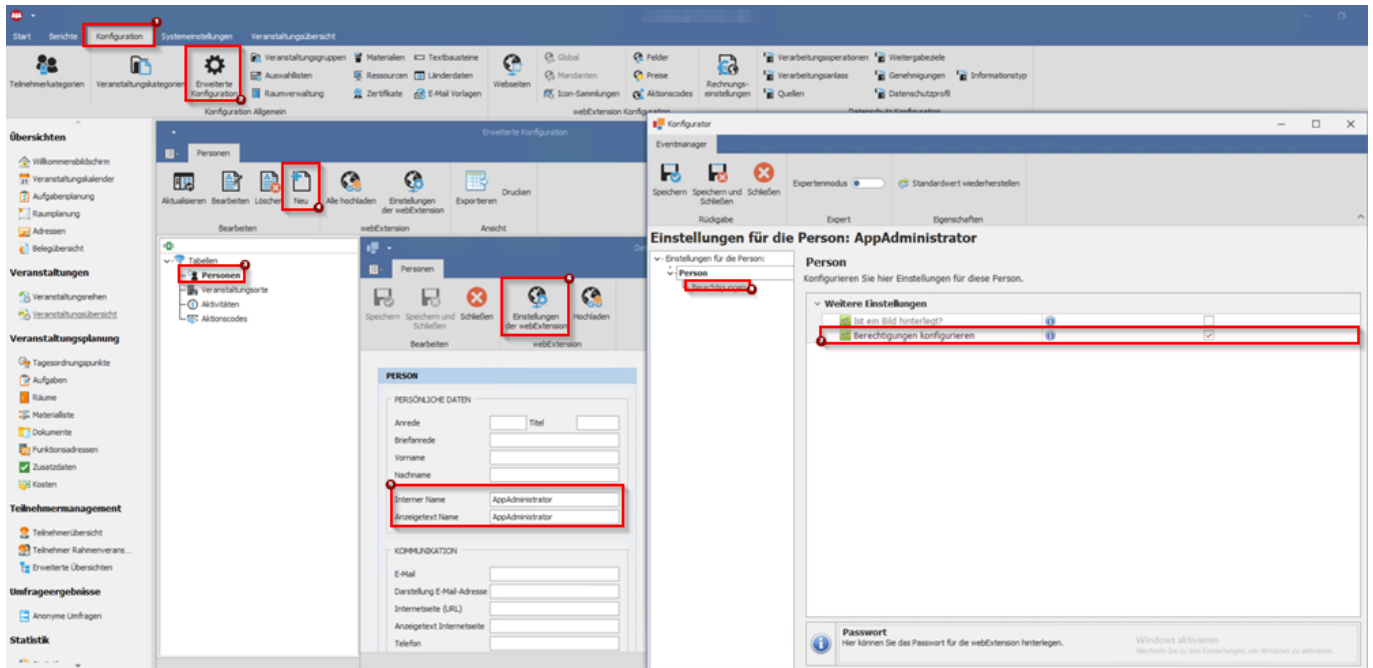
Start Berichte Konfiguration Systemeinstellungen Veranstaltungsübersicht

Teilnehmerkategorien Veranstaltungskategorien Erweiterte Konfiguration Veranstaltungsgruppen Auswahllisten Raumverwaltung Materialien Ressourcen Zertifikate Textbausteine Länderdaten E-Mail Vorlagen Webseiten Global Mandanten Icon-Sammlungen Felder Preise Aktionscodes Rechnungseinstellungen Verarbeitungsoperationen Verarbeitungsanlass Quellen Weitergabeziele Genehmigungen Datenschutzprofil Informationstyp

Konfiguration Allgemein webExtension Konfiguration Datenschutz Konfiguration

Übersichten
Willkommensbildschirm
Veranstaltungskalender
Aufgabenplanung
Raumplanung
Adressen
Belegübersicht

Veranstaltungen
Veranstaltungsreihen
Veranstaltungsübersicht

Veranstaltungsplanung
Tagesordnungspunkte
Aufgaben
Räume
Materialliste
Dokumente
Funktionsadressen
Zusatzdaten
Kosten

Teilnehmermanagement
Teilnehmerübersicht
Teilnehmer Rahmenverans...
Erweiterte Übersichten

Umfrageergebnisse
Anonyme Umfragen

Statistik

Erweiterte Konfiguration
Personen
Aktualisieren Bearbeiten Löschen Neu Alle hochladen Einstellungen der webExtension Exportieren Drucken
Bearbeiten webExtension Ansicht

Tabellen
Personen
Veranstaltungsorte
Aktivitäten
Aktionscodes

Personen
Speichern Speichern und Schließen Schließen Einstellungen der webExtension Hochladen
Bearbeiten webExtension

PERSON
PERSÖNLICHE DATEN
Anrede Titel
Briefanrede
Vorname
Nachname
Interner Name AppAdministrator
Anzeigetext Name AppAdministrator
KOMMUNIKATION
E-Mail
Darstellung E-Mail-Adresse
Internetseite (URL)
Anzeigetext Internetseite
Telefon

Konfigurator
Eventmanager
Speichern Speichern und Schließen Schließen Expertenmodus Standardwert wiederherstellen
Rückgabe Expert Eigenschaften

Einstellungen für die Person: AppAdministrator
Einstellungen für die Person:
Person
Berechtigungen

Person
Konfigurieren Sie hier Ihre Einstellungen für diese Person.
Weitere Einstellungen
Ist ein Bild hinterlegt?
Berechtigungen konfigurieren

Passwort
Hier können Sie das Passwort für die webExtension hinterlegen.
Windows aktivieren
Wechseln Sie zu den Einstellungen, um Windows zu aktivieren.